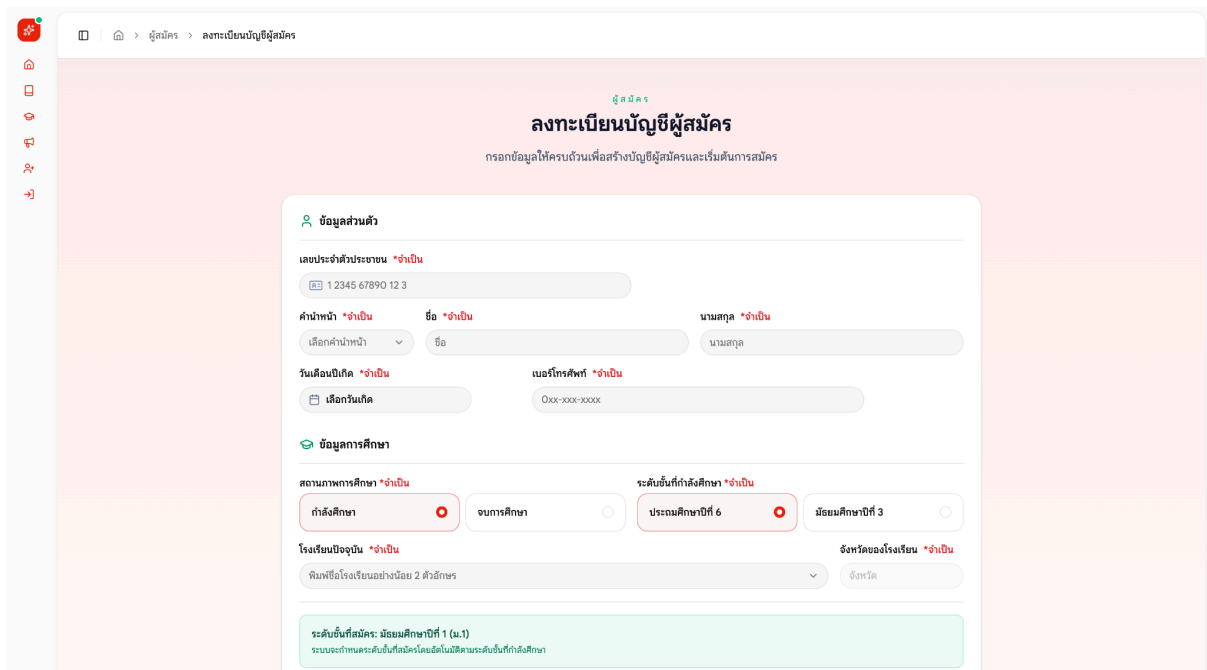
ผู้สมัคร > ลงทะเบียนบัญชีผู้สมัคร

ผู้สมัคร

ลงทะเบียนบัญชีผู้สมัคร

กรอกข้อมูลให้ครบถ้วนเพื่อสร้างบัญชีผู้สมัครและเริ่มต้นการสมัคร

ข้อมูลส่วนตัว

เลขประจำตัวประชาชน *จำเป็น

1 2345 67890 12 3

คำนำหน้า *จำเป็น

เลือกคำนำหน้า

ชื่อ *จำเป็น

ชื่อ

นามสกุล *จำเป็น

นามสกุล

วันเดือนปีเกิด *จำเป็น

เลือกวันเกิด

เบอร์โทรศัพท์ *จำเป็น

0xx-xxx-xxxx

ข้อมูลการศึกษา

สถานภาพการศึกษา *จำเป็น

กำลังศึกษา

จบการศึกษา

ระดับชั้นที่กำลังศึกษา *จำเป็น

ประถมศึกษาปีที่ 6

มัธยมศึกษาปีที่ 3

โรงเรียนปัจจุบัน *จำเป็น

พิมพ์ชื่อโรงเรียนอย่างน้อย 2 ตัวอักษร

จังหวัดของโรงเรียน *จำเป็น

จังหวัด

ระดับชั้นที่สมัคร: มัธยมศึกษาปีที่ 1 (ม.1)

ระบบจะกำหนดระดับชั้นที่สมัครโดยอัตโนมัติตามระดับชั้นที่กำลังศึกษา